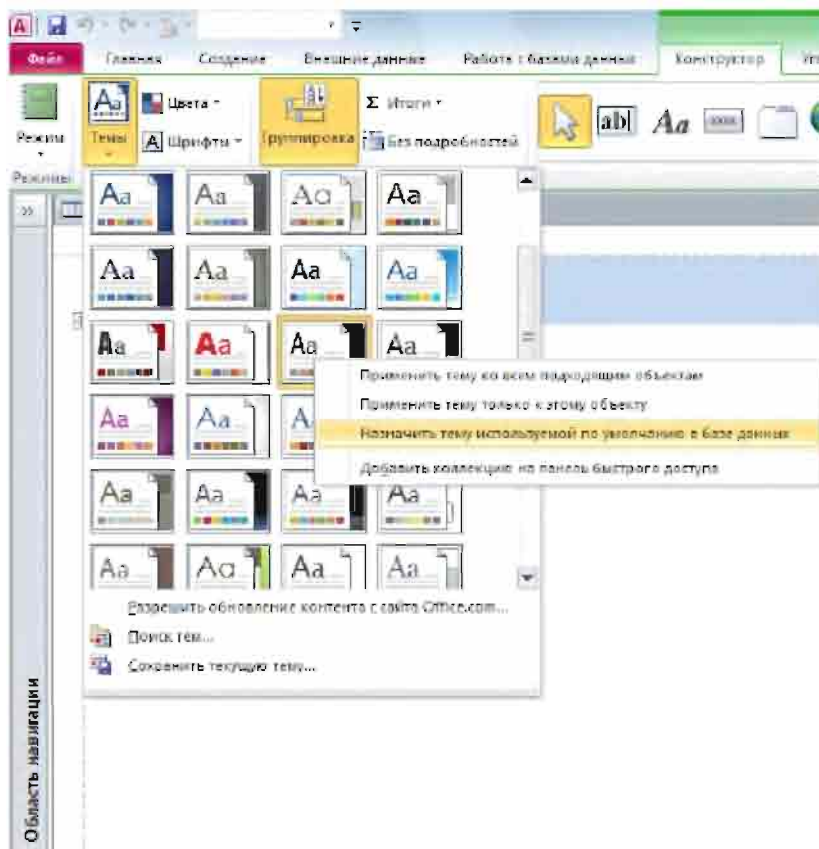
Файл Главная Создание Внешние данные Работа с базами данных Конструктор

Режим Темы Цвета Шрифты Группировка Итоги Без подробностей

Режимы

Aa Aa Aa Aa
Aa Aa Aa Aa
Aa Aa Aa Aa
Aa Aa Aa
Aa Aa Aa
Aa Aa Aa Aa

Применить тему ко всем подходящим объектам
Применить тему только к этому объекту
Назначить тему используемой по умолчанию в базе данных
Добавить коллекцию на панель быстрого доступа

Разрешить обновление контента с сайта Office.com...
Поиск тем...
Сохранить текущую тему...

Область навигации